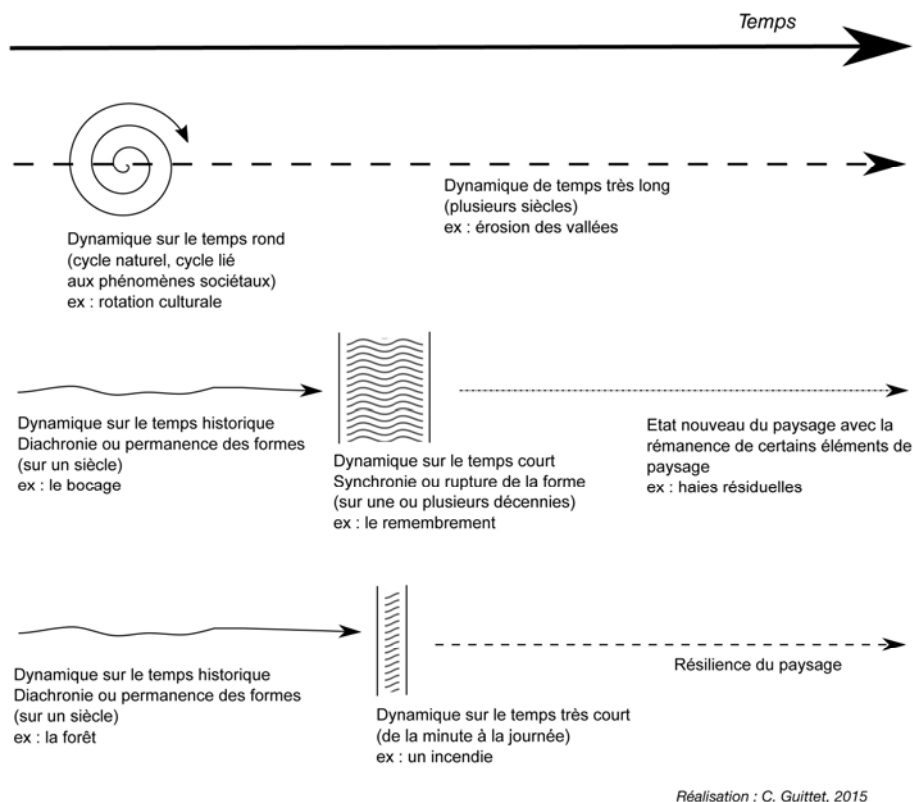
Temps

Dynamique de temps très long
(plusieurs siècles)
ex : érosion des vallées

Dynamique sur le temps rond
(cycle naturel, cycle lié
aux phénomènes sociétaux)
ex : rotation culturale

Dynamique sur le temps historique
Diachronie ou permanence des formes
(sur un siècle)
ex : le bocage

Dynamique sur le temps court
Synchronie ou rupture de la forme
(sur une ou plusieurs décennies)
ex : le remembrement

Etat nouveau du paysage avec la rémanence de certains éléments de paysage
ex : haies résiduelles

Dynamique sur le temps historique
Diachronie ou permanence des formes
(sur un siècle)
ex : la forêt

Dynamique sur le temps très court
(de la minute à la journée)
ex : un incendie

Résilience du paysage

Réalisation : C. Guittet, 2015